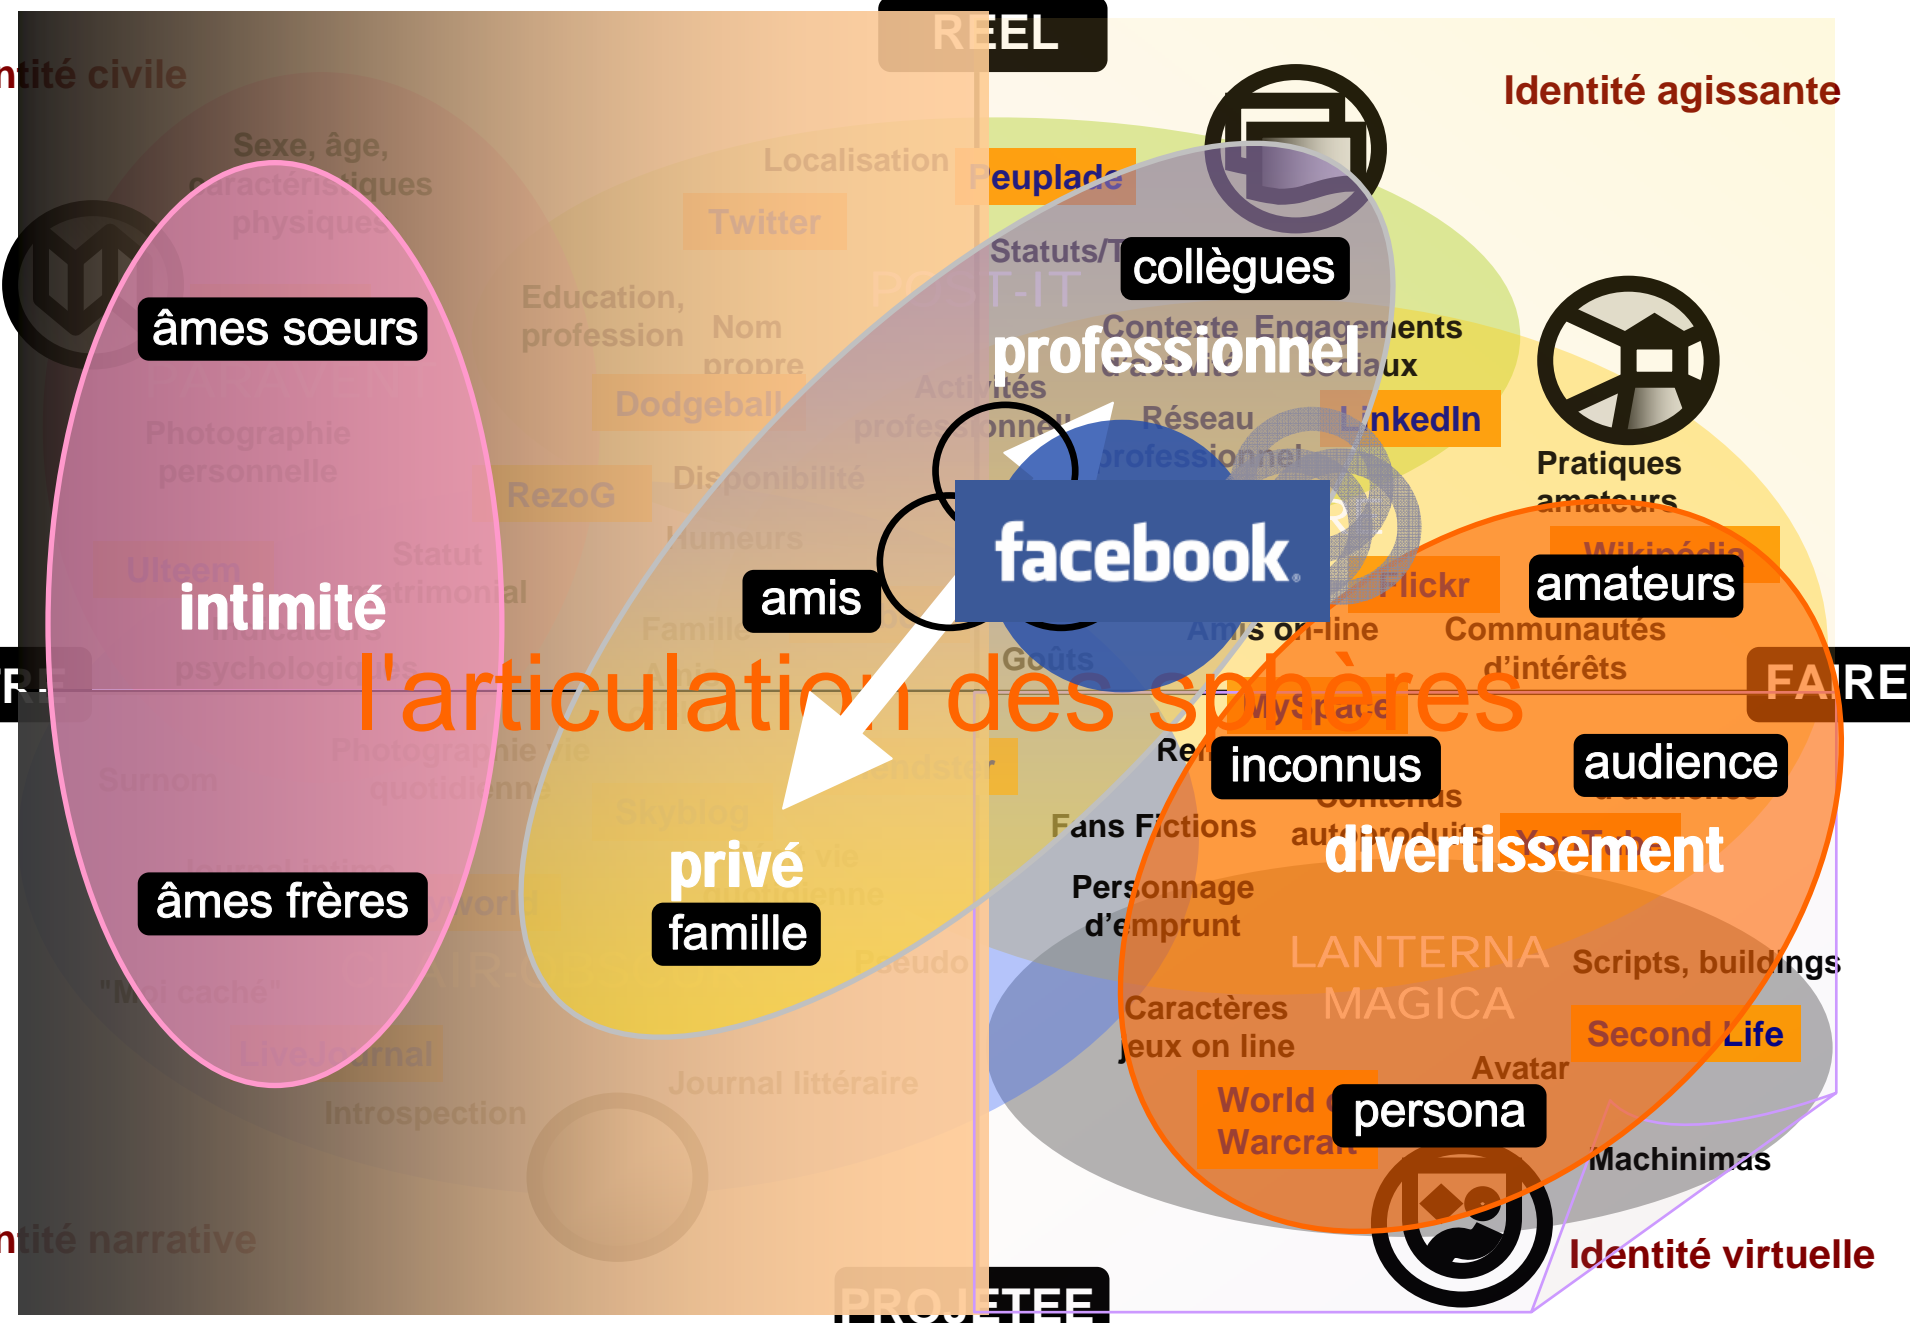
REEL

ntité civile

Identité agissante

Sexe, âge, caractéristiques physiques

Localisation

Peuplade

Twitter

Statuts/T

collègues

âmes sœurs

Education, profession

Nom propre

Contexte Engagements

professionnel

Dodgeball

Activités professionnelles

Réseau professionnel

LinkedIn

Pratiques amateurs

Photographie personnelle

RezoG

Disponibilité

Humeurs

facebook

Wikipédia

Ulteem

Statut matrimonial

amis

Flickr

amateurs

intimité

Indicateurs psychologiques

Famille

Amis on-line

Communautés d'intérêts

Goûts

FAIRE

RE

l'articulation des sphères

MySpace

Photographie vie quotidienne

Re

inconnus

audience

Surnom

Skyblog

Contenus autoproduits

Fans Fictions

divertissement

privé

Journal intime

Personnage d'emprunt

âmes frères

famille

LANTERNA MAGICA

Scripts, buildings

"Moi caché"

Pseudo

Caractères jeux on line

Second Life

LiveJournal

Avatar

Journal littéraire

World of Warcraft

persona

Introspection

Machinimas

ntité narrative

Identité virtuelle

PROJETEE